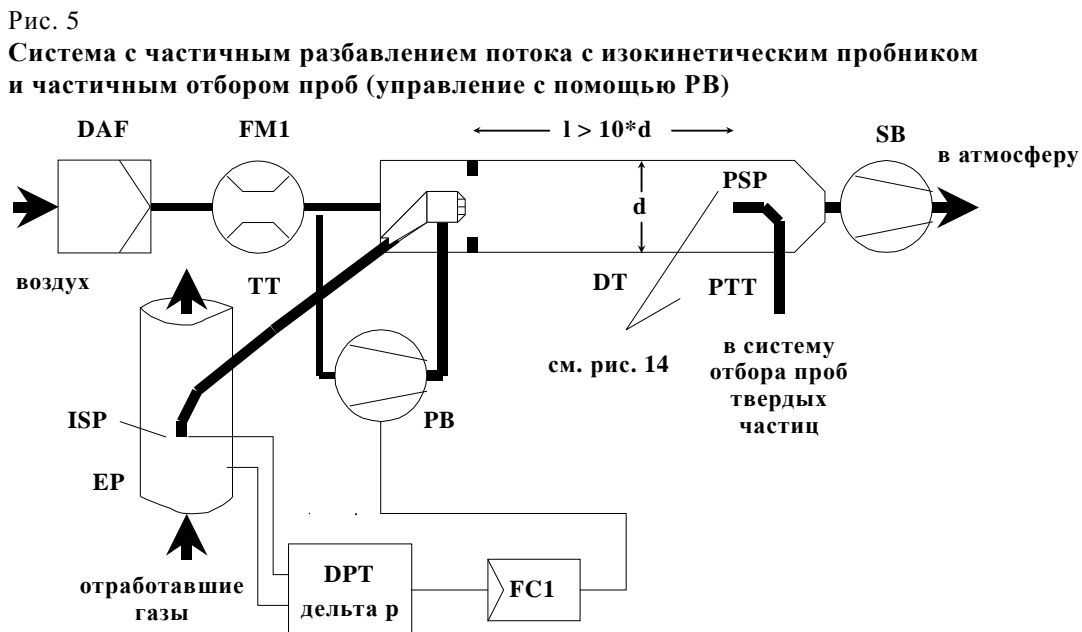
Рис. 5

**Система с частичным разбавлением потока с изокинетическим пробником и частичным отбором проб (управление с помощью PB)**

DAF

FM1

$l > 10*d$

SB

в атмосферу

d

PSP

воздух

TT

DT

PTT

см. рис. 14

в систему отбора проб твердых частиц

ISP

PB

EP

отработавшие газы

DPT

дельта p

FC1